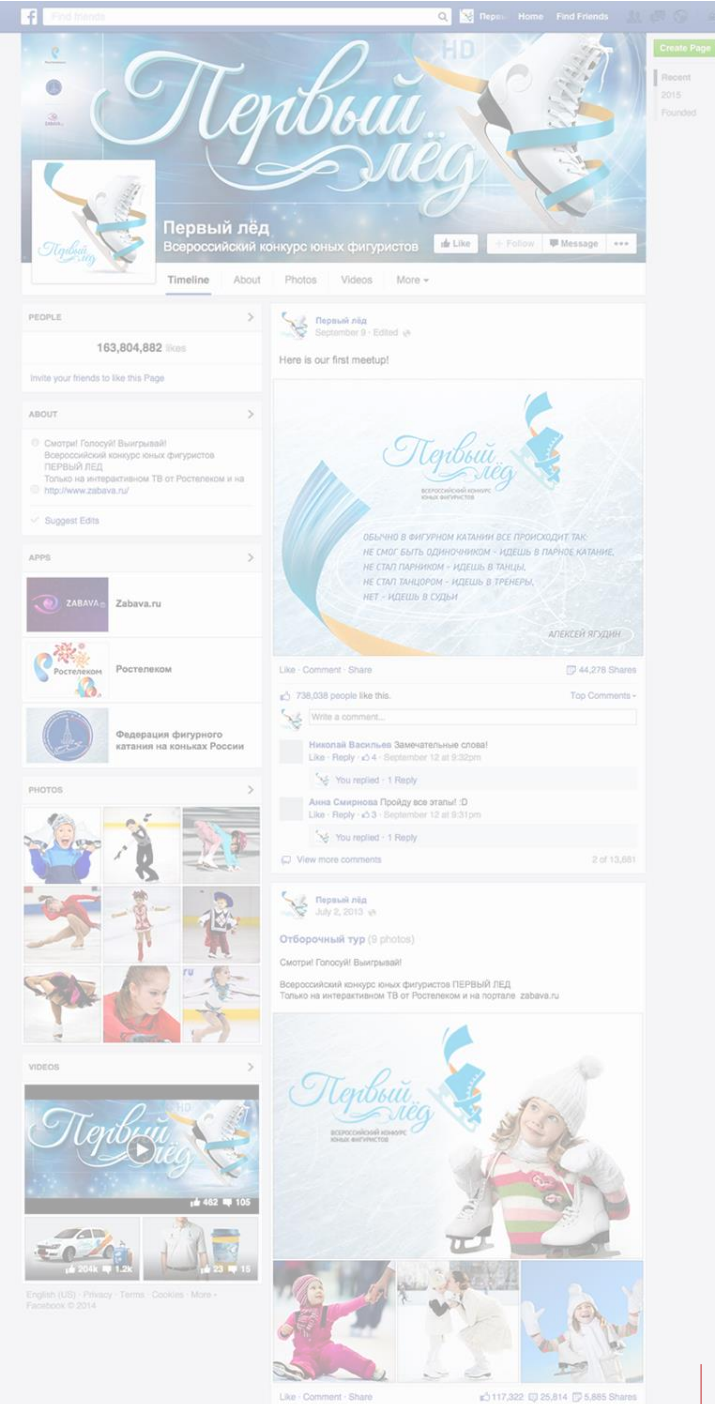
Find friends

Первый Home Find Friends

Create Page

Recent
2015
Founded

Первый лёд

HD

Первый лёд
Всероссийский конкурс юных фигуристов

Like Follow Message ...

Timeline About Photos Videos More

PEOPLE
163,804,882 likes
Invite your friends to like this Page

ABOUT
Смотри! Голосуй! Выигрывай! Всероссийский конкурс юных фигуристов ПЕРВЫЙ ЛЕД Только на интерактивном ТВ от Ростелеком и на
http://www.zabava.ru/
Suggest Edits

APPS
ZABAVA Zabava.ru
Ростелеком Ростелеком
Федерация фигурного катания на коньках России

PHOTOS

VIDEOS
Первый лёд HD
462 105
204k 1.2k
23 15

English (US) · Privacy · Terms · Cookies · More · Facebook © 2014

Первый лёд
September 9 · Edited
Here is our first meetup!

Первый лёд
ВСЕРОССИЙСКИЙ КОНКУРС ЮНЫХ ФИГУРИСТОВ

ОБЫЧНО В ФИГУРНОМ КАТАНИИ ВСЕ ПРОИСХОДИТ ТАК:
НЕ СМОГ БЫТЬ ОДИНОЧНИКОМ - ИДЕШЬ В ПАРНОЕ КАТАНИЕ,
НЕ СТАЛ ПАРНИКОМ - ИДЕШЬ В ТАНЦЫ,
НЕ СТАЛ ТАНЦОРОМ - ИДЕШЬ В ТРЕНЕРЫ,
НЕТ - ИДЕШЬ В СУДЬИ

АЛЕКСЕЙ ЯГУДИН

Like · Comment · Share 44,278 Shares
738,038 people like this. Top Comments
Write a comment...
Николай Васильев Замечательные слова!
Like · Reply · 4 · September 12 at 9:32pm
You replied · 1 Reply
Анна Смирнова Пройду все этапы! :D
Like · Reply · 3 · September 12 at 9:31pm
You replied · 1 Reply
View more comments 2 of 13,881

Первый лёд
July 2, 2013
Отборочный тур (9 photos)
Смотри! Голосуй! Выигрывай!
Всероссийский конкурс юных фигуристов ПЕРВЫЙ ЛЕД
Только на интерактивном ТВ от Ростелеком и на портале zabava.ru

Первый лёд
ВСЕРОССИЙСКИЙ КОНКУРС ЮНЫХ ФИГУРИСТОВ

Like · Comment · Share 117,322 25,814 5,885 Shares